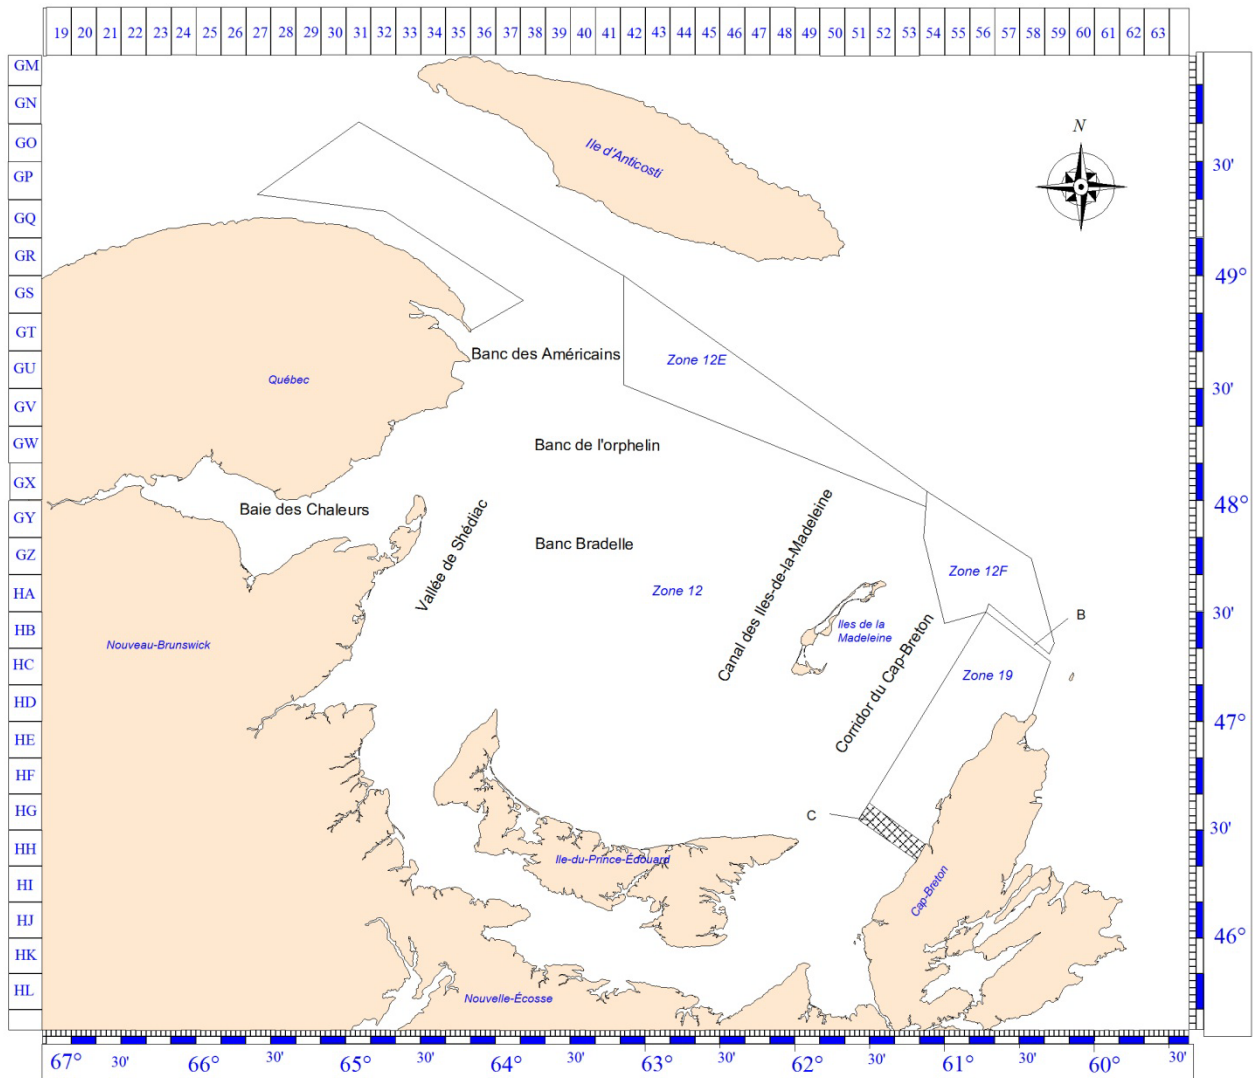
19 20 21 22 23 24 25 26 27 28 29 30 31 32 33 34 35 36 37 38 39 40 41 42 43 44 45 46 47 48 49 50 51 52 53 54 55 56 57 58 59 60 61 62 63

GM
GN
GO
GP
GQ
GR
GS
GT
GU
GV
GW
GX
GY
GZ
HA
HB
HC
HD
HE
HF
HG
HH
HI
HJ
HK
HL

N

Ile d'Anticosti

Québec

Banc des Américains

Zone 12E

Banc de l'orphelin

Baie des Chaleurs

Vallée de Shédiac

Banc Bradelle

Canal des Iles-de-la-Madeleine

Zone 12

Zone 12F

B

Iles de la Madeleine

Corridor du Cap-Breton

Zone 19

Nouveau-Brunswick

C

Ile-du-Prince-Édouard

Cap-Breton

Nouvelle-Écosse

30'
49°
30'
48°
30'
47°
30'
46°

67° 30' 66° 30' 65° 30' 64° 30' 63° 30' 62° 30' 61° 30' 60° 30'